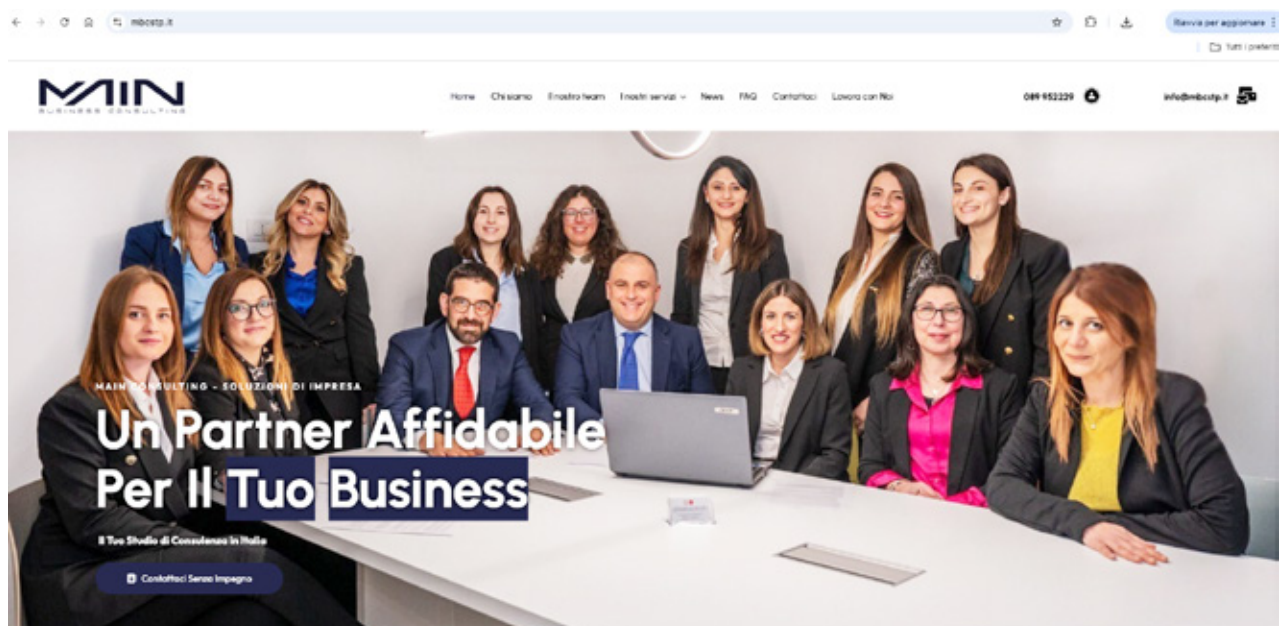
mbcstp.it

Riavvia per aggiornare

Tutti i preferiti

MAIN
BUSINESS CONSULTING

Home Chi siamo Il nostro team I nostri servizi News FAQ Contattaci Lavora con Noi

089 952229

info@mbcstp.it

MAIN CONSULTING - SOLUZIONI DI IMPRESA

Un Partner Affidabile Per Il Tuo Business

Il Tuo Studio di Consulenza in Italia

Contattaci Senza Impegno